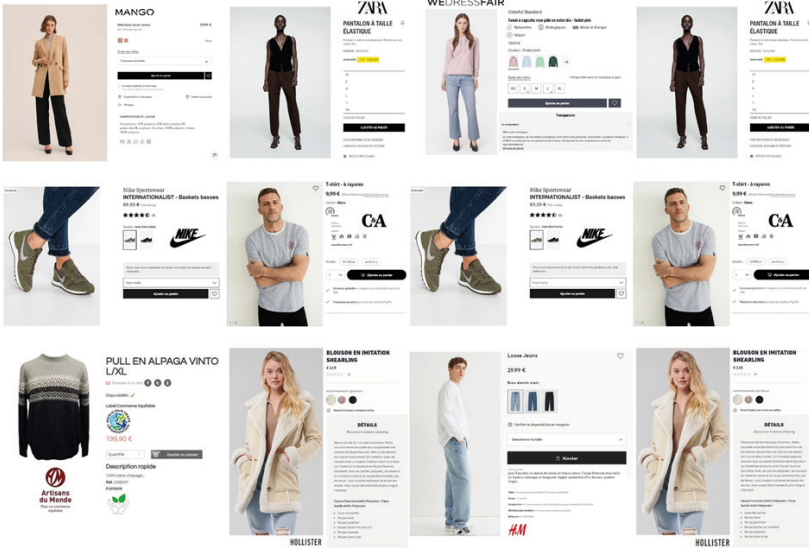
MANGO

ZARA

PANTALON À TAILLE ÉLASTIQUE

AJOUTER AU PANIER

WEDRESSFAIR

Ajouter au panier

Transparence

ZARA

PANTALON À TAILLE ÉLASTIQUE

AJOUTER AU PANIER

Nike Sportswear
INTERNATIONALIST - Baskets basses
89,95 €

NIKE

Ajouter au panier

T-shirt - à rayures
9,99 €

C&A

Ajouter au panier

Nike Sportswear
INTERNATIONALIST - Baskets basses
89,95 €

NIKE

Ajouter au panier

T-shirt - à rayures
9,99 €

C&A

Ajouter au panier

PULL EN ALPAGA VINTO L/XL

Disponibilité

Label Commerce Equitable

199,90 €

Quantité

Ajouter au panier

Description rapide

Artisans du Monde

BLOUSON EN IMITATION SHEARLING
€ 119

DÉTAILS

HOLLISTER

Loose Jeans
29,99 €

Bleu denim clair

Ajouter

H&M

BLOUSON EN IMITATION SHEARLING
€ 119

DÉTAILS

HOLLISTER